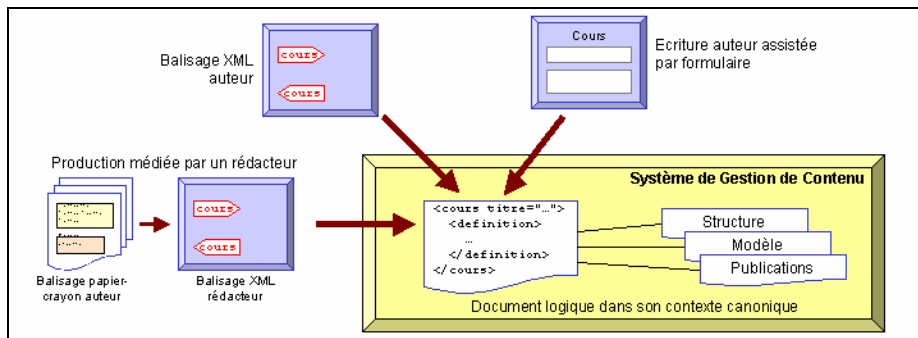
Balisage XML auteur

cours

cours

Cours

Ecriture auteur assistée par formulaire

Production médiée par un rédacteur

Balisage papier-crayon auteur

cours

cours

Balisage XML rédacteur

Système de Gestion de Contenu

<cours titre="…">
<definition>
…
</definition>
</cours>

Structure

Modèle

Publications

Document logique dans son contexte canonique